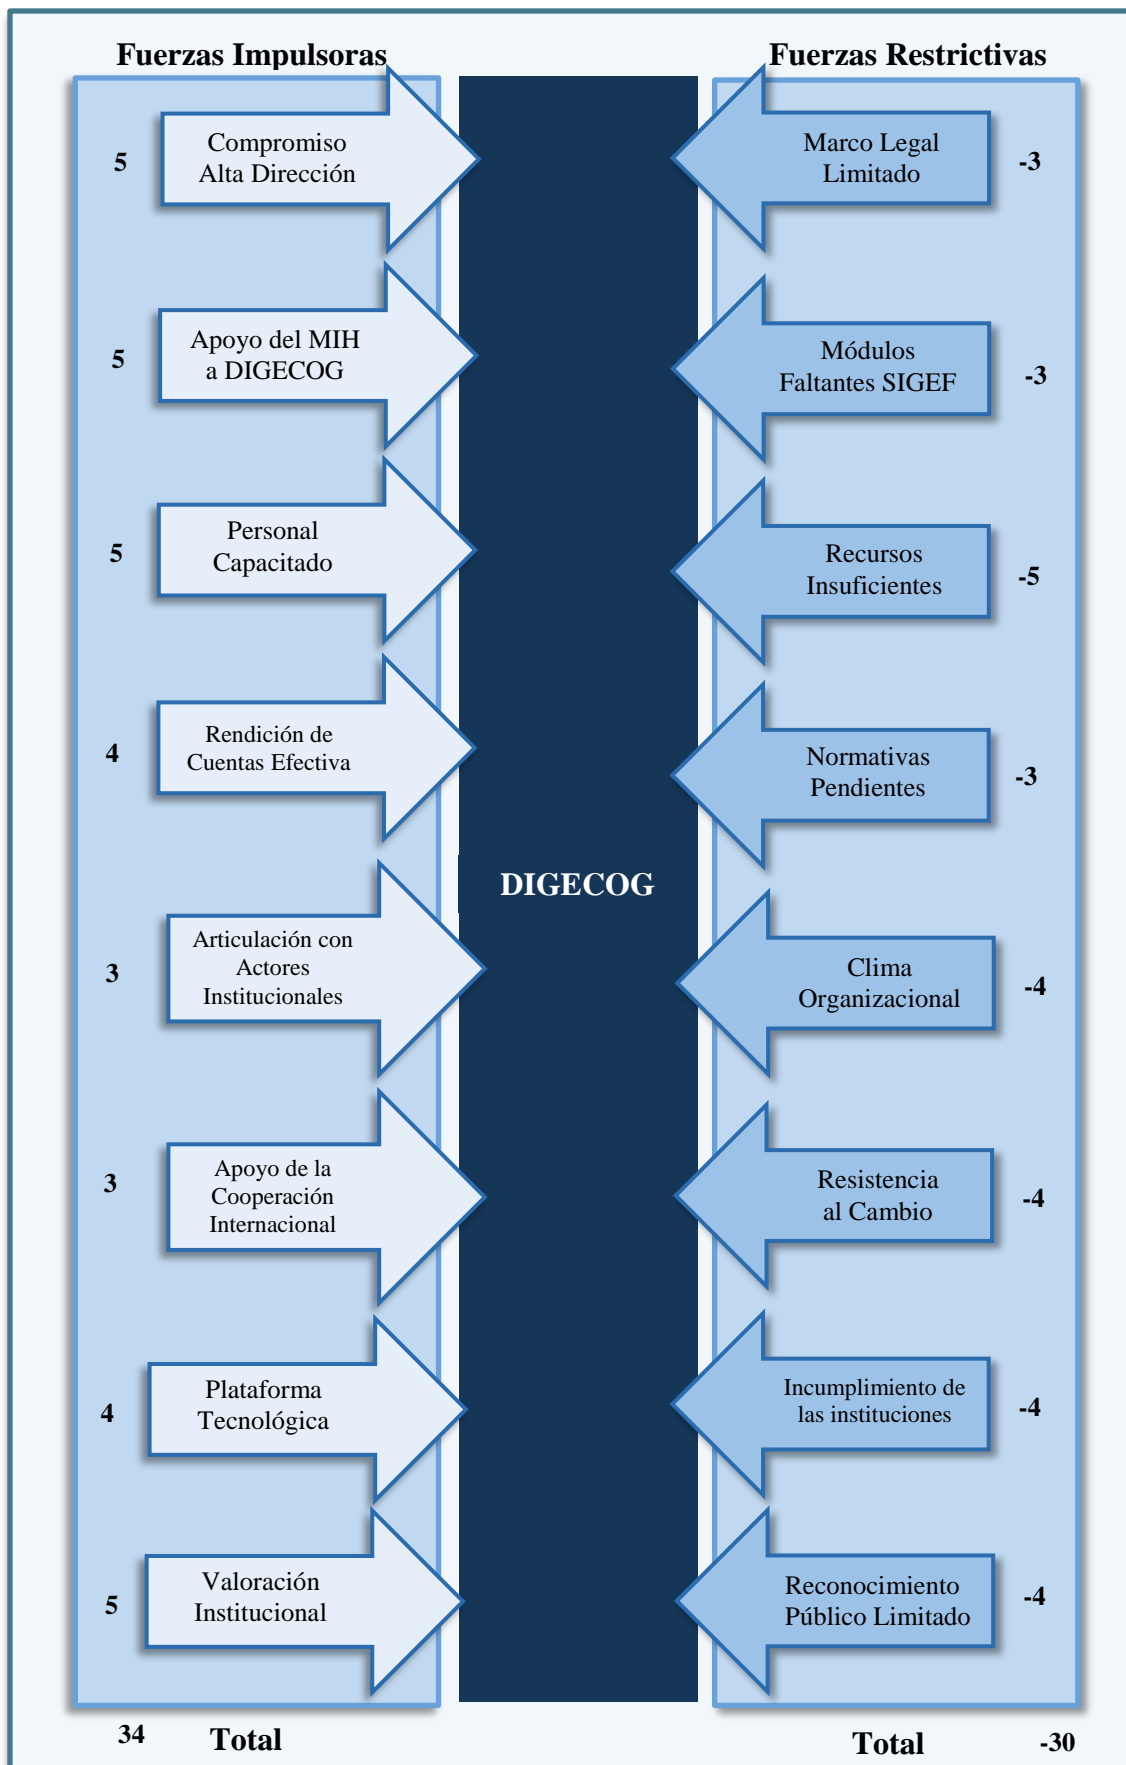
Fuerzas Impulsoras

Fuerzas Restrictivas

5 Compromiso Alta Dirección

Marco Legal Limitado -3

5 Apoyo del MIH a DIGECOG

Módulos Faltantes SIGEF -3

5 Personal Capacitado

Recursos Insuficientes -5

4 Rendición de Cuentas Efectiva

Normativas Pendientes -3

DIGECOG

3 Articulación con Actores Institucionales

Clima Organizacional -4

3 Apoyo de la Cooperación Internacional

Resistencia al Cambio -4

4 Plataforma Tecnológica

Incumplimiento de las instituciones -4

5 Valoración Institucional

Reconocimiento Público Limitado -4

34 Total

Total -30